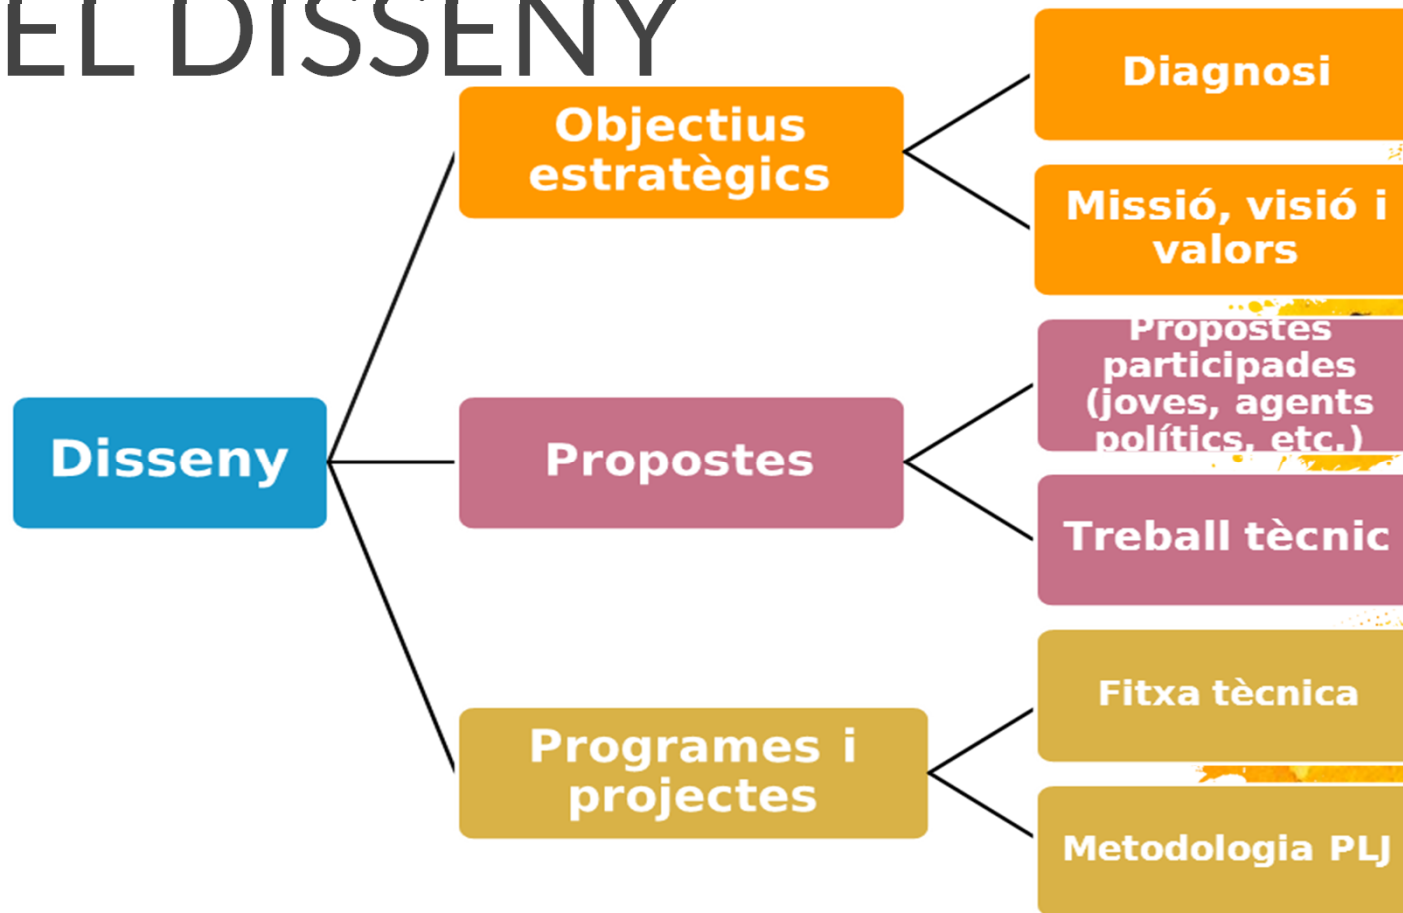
EL DISSENY

Disseny

Objectius estratègics

Diagnosi

Missió, visió i valors

Propostes

Propostes participades (joves, agents polítics, etc.)

Treball tècnic

Programes i projectes

Fitxa tècnica

Metodologia PLJ